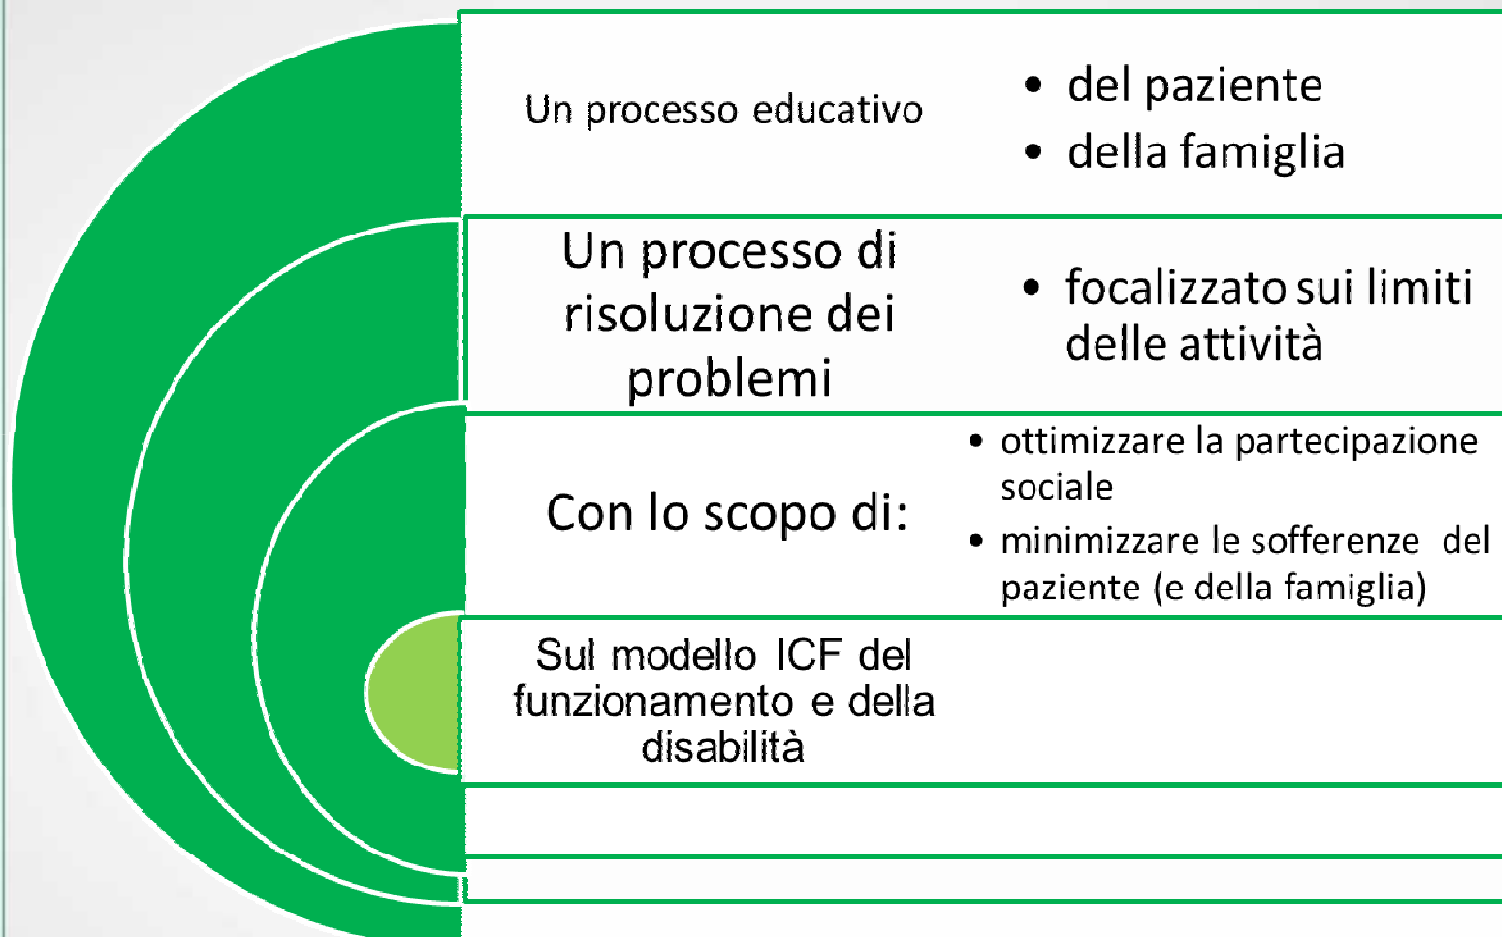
Un processo educativo

- del paziente
- della famiglia

Un processo di risoluzione dei problemi

- focalizzato sui limiti delle attività

Con lo scopo di:

- ottimizzare la partecipazione sociale
- minimizzare le sofferenze del paziente (e della famiglia)

Sul modello ICF del funzionamento e della disabilità